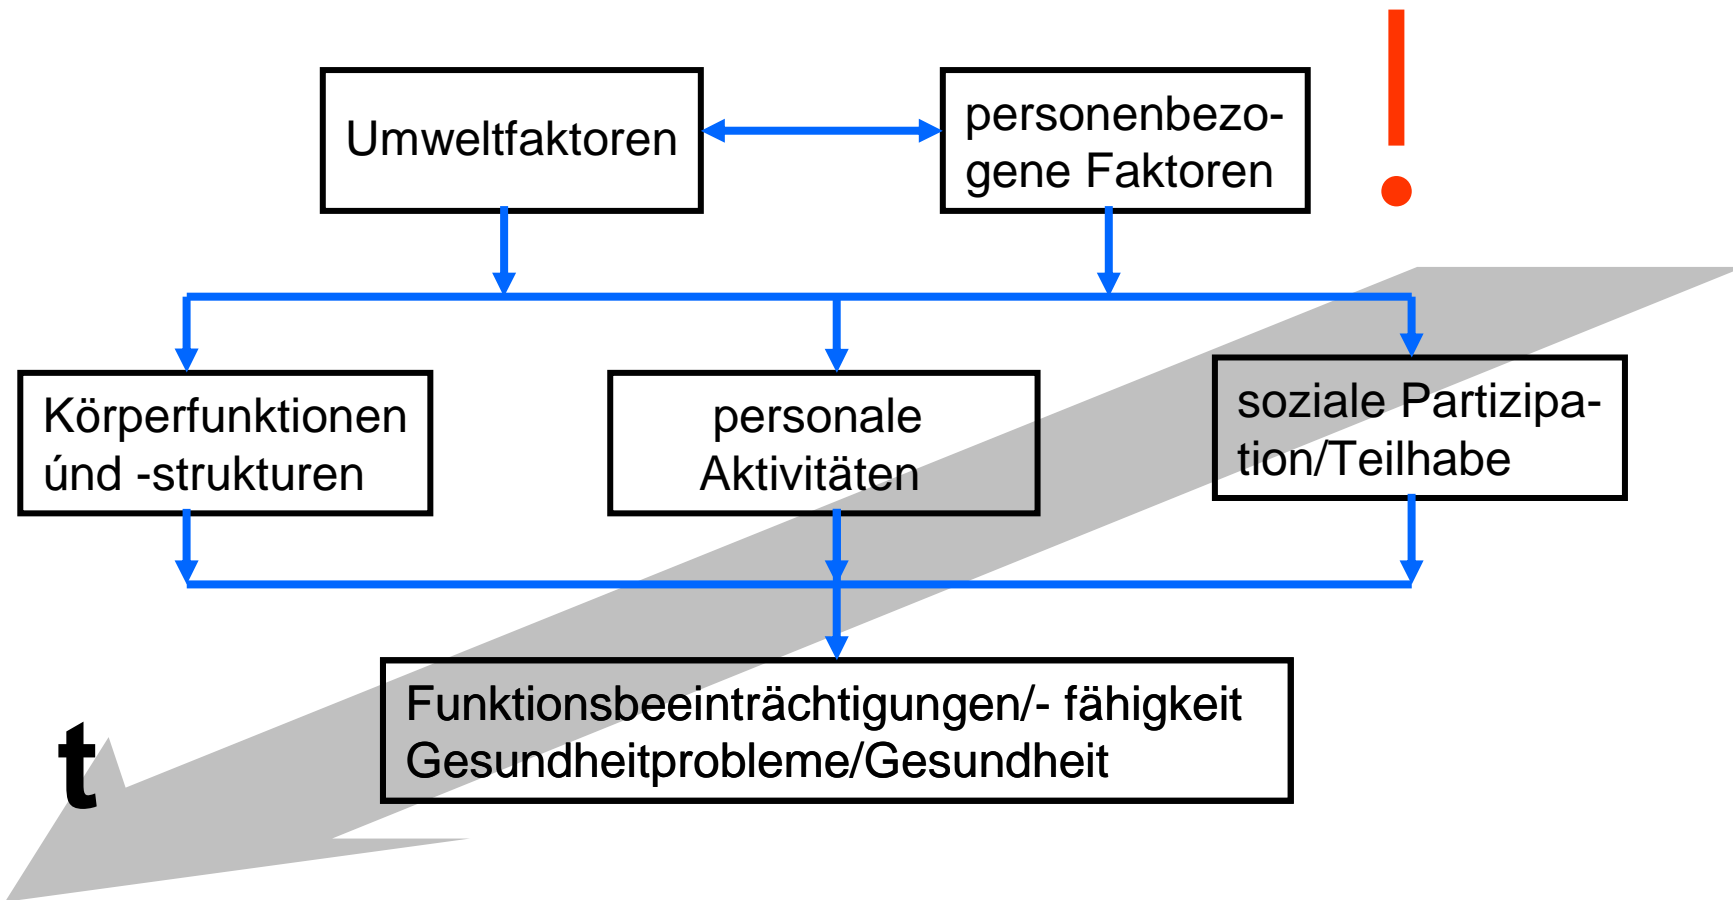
Umweltfaktoren

personenbezogene Faktoren

!

Körperfunktionen únd -strukturen

personale Aktivitäten

soziale Partizipation/Teilhabe

Funktionsbeeinträchtigungen/- fähigkeit
Gesundheitprobleme/Gesundheit

t